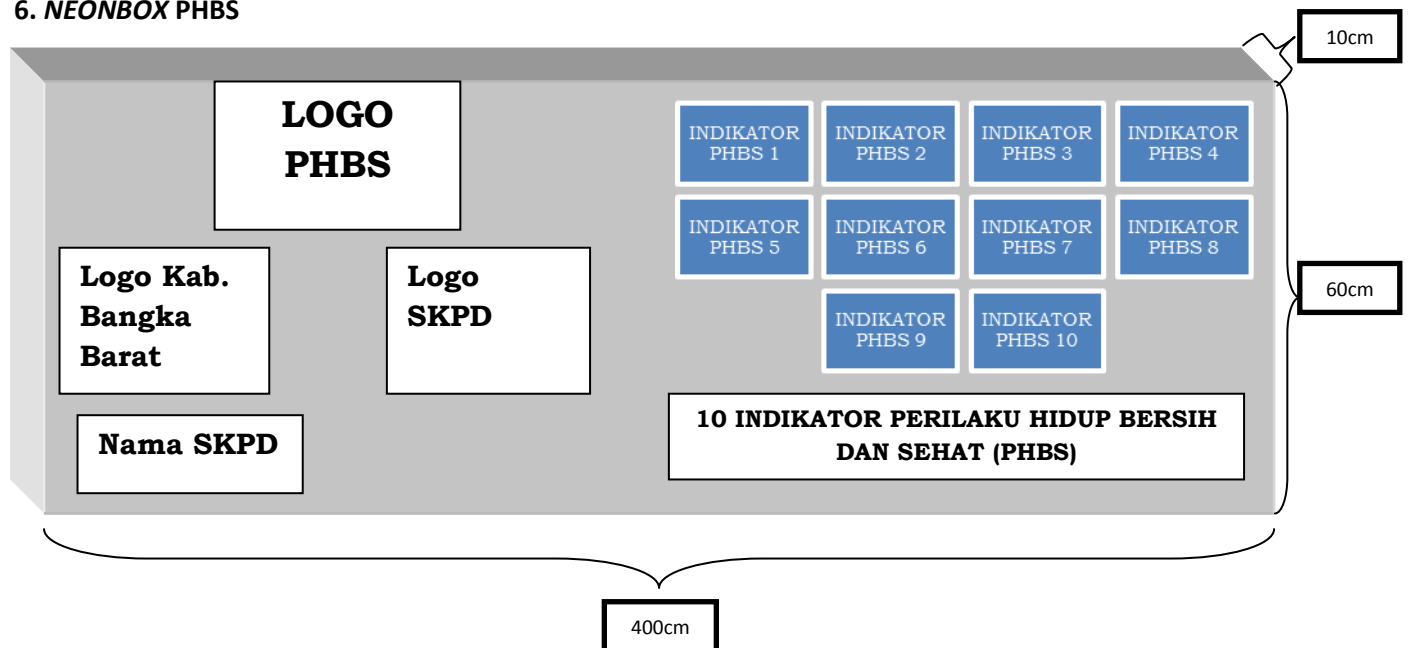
6. *NEONBOX* PHBS

10cm

LOGO PHBS

INDIKATOR PHBS 1

INDIKATOR PHBS 2

INDIKATOR PHBS 3

INDIKATOR PHBS 4

INDIKATOR PHBS 5

INDIKATOR PHBS 6

INDIKATOR PHBS 7

INDIKATOR PHBS 8

INDIKATOR PHBS 9

INDIKATOR PHBS 10

Logo Kab. Bangka Barat

Logo SKPD

60cm

Nama SKPD

10 INDIKATOR PERILAKU HIDUP BERSIH DAN SEHAT (PHBS)

400cm